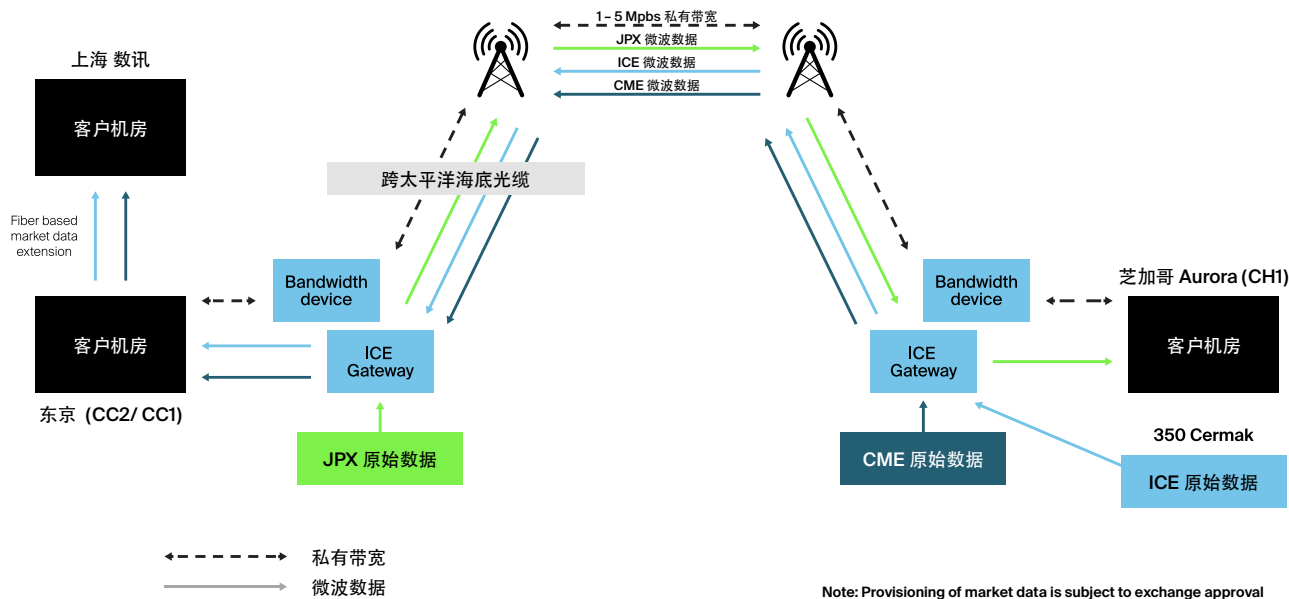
1- 5 Mpbs 私有带宽
JPX 微波数据
ICE 微波数据
CME 微波数据

上海 数讯

客户机房

跨太平洋海底光缆

Fiber based market data extension

Bandwidth device

客户机房

ICE Gateway

东京（CC2/ CC1)

JPX 原始数据

Bandwidth device

芝加哥 Aurora (CH1)

ICE Gateway

客户机房

350 Cermak

CME 原始数据

ICE 原始数据

私有带宽
微波数据

Note: Provisioning of market data is subject to exchange approval